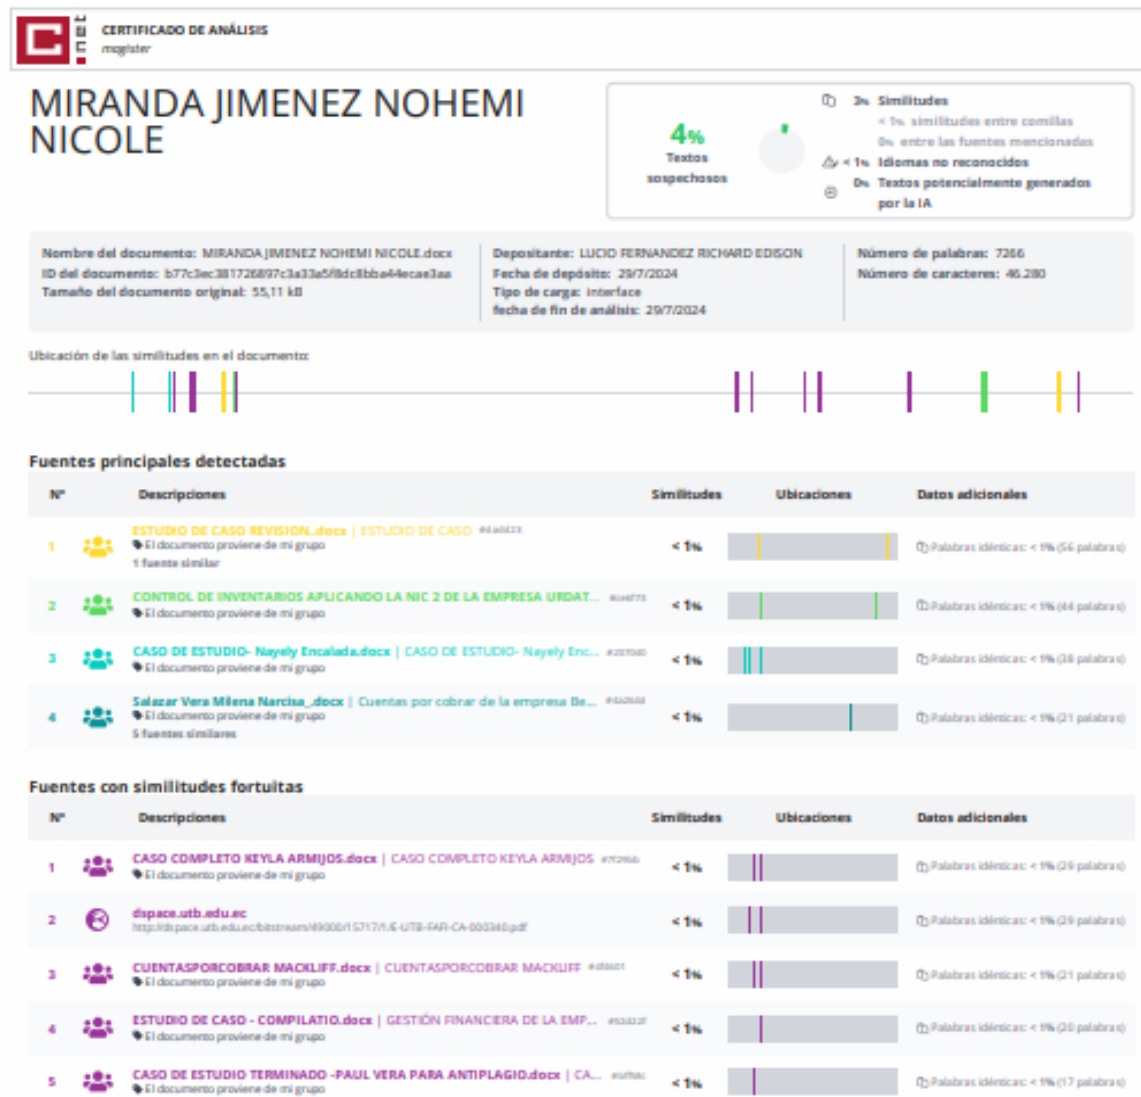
CERTIFICADO DE ANÁLISIS
magister

MIRANDA JIMENEZ NOHEMI NICOLE

4% Textos sospechosos

3% Similitudes
< 1% similitudes entre comillas
0% entre las fuentes mencionadas
< 1% Idiomas no reconocidos
0% Textos potencialmente generados por la IA

Nombre del documento: MIRANDA JIMENEZ NOHEMI NICOLE.docx
ID del documento: b77c3ec381726897c3a33a5f8dc8bba44ecae3aa
Tamaño del documento original: 55,11 kB

Depositante: LUCIO FERNANDEZ RICHARD EDISON
Fecha de depósito: 29/7/2024
Tipo de carga: interface
fecha de fin de análisis: 29/7/2024

Número de palabras: 7266
Número de caracteres: 46.280

Ubicación de las similitudes en el documento:

Fuentes principales detectadas

| Nº | Descripciones | Similitudes | Ubicaciones | Datos adicionales |
|---|---|---|---|---|
| 1 | ESTUDIO DE CASO REVISION..docx \| ESTUDIO DE CASO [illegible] El documento proviene de mi grupo 1 fuente similar | < 1% | | Palabras idénticas: < 1% (56 palabras) |
| 2 | CONTROL DE INVENTARIOS APLICANDO LA NIC 2 DE LA EMPRESA URDAT... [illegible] El documento proviene de mi grupo | < 1% | | Palabras idénticas: < 1% (44 palabras) |
| 3 | CASO DE ESTUDIO- Nayely Encalada.docx \| CASO DE ESTUDIO- Nayely Enc... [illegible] El documento proviene de mi grupo | < 1% | | Palabras idénticas: < 1% (38 palabras) |
| 4 | Salazar Vera Milena Narcisa_.docx \| Cuentas por cobrar de la empresa Be... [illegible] El documento proviene de mi grupo 5 fuentes similares | < 1% | | Palabras idénticas: < 1% (21 palabras) |

Fuentes con similitudes fortuitas

| Nº | Descripciones | Similitudes | Ubicaciones | Datos adicionales |
|---|---|---|---|---|
| 1 | CASO COMPLETO KEYLA ARMIJOS.docx \| CASO COMPLETO KEYLA ARMIJOS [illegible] El documento proviene de mi grupo | < 1% | | Palabras idénticas: < 1% (29 palabras) |
| 2 | dspace.utb.edu.ec http://dspace.utb.edu.ec/bitstream/49000/15717/1/E-UTB-FAFI-CA-000340.pdf | < 1% | | Palabras idénticas: < 1% (29 palabras) |
| 3 | CUENTASPORCOBRAR MACKLIFF.docx \| CUENTASPORCOBRAR MACKLIFF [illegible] El documento proviene de mi grupo | < 1% | | Palabras idénticas: < 1% (21 palabras) |
| 4 | ESTUDIO DE CASO - COMPILATIO.docx \| GESTIÓN FINANCIERA DE LA EMP... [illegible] El documento proviene de mi grupo | < 1% | | Palabras idénticas: < 1% (20 palabras) |
| 5 | CASO DE ESTUDIO TERMINADO -PAUL VERA PARA ANTIPLAGIO.docx \| CA... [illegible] El documento proviene de mi grupo | < 1% | | Palabras idénticas: < 1% (17 palabras) |